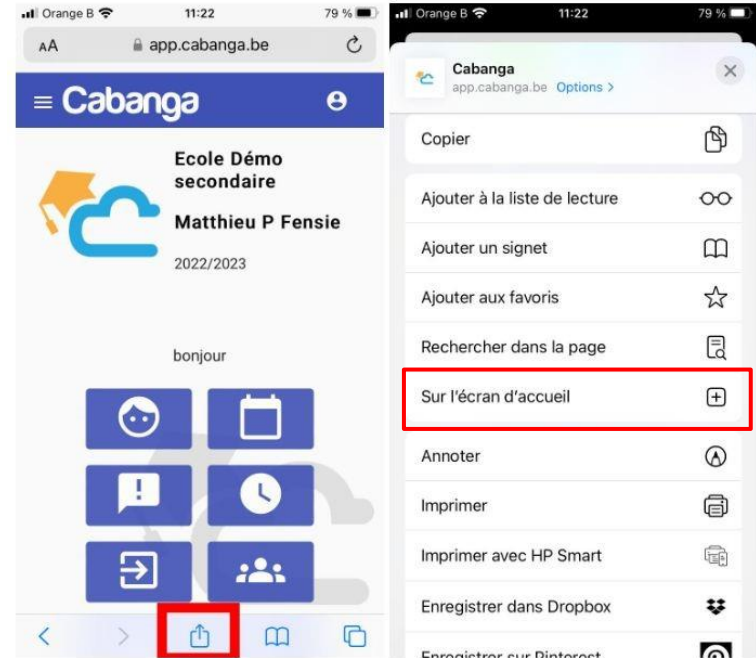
Orange B 11:22 79 %

AA app.cabanga.be

Cabanga

Ecole Démo secondaire

Matthieu P Fensie

2022/2023

bonjour

Orange B 11:22 79 %

Cabanga
app.cabanga.be Options >

Copier

Ajouter à la liste de lecture

Ajouter un signet

Ajouter aux favoris

Rechercher dans la page

Sur l'écran d'accueil

Annoter

Imprimer

Imprimer avec HP Smart

Enregistrer dans Dropbox

Enregistrer sur Pinterest